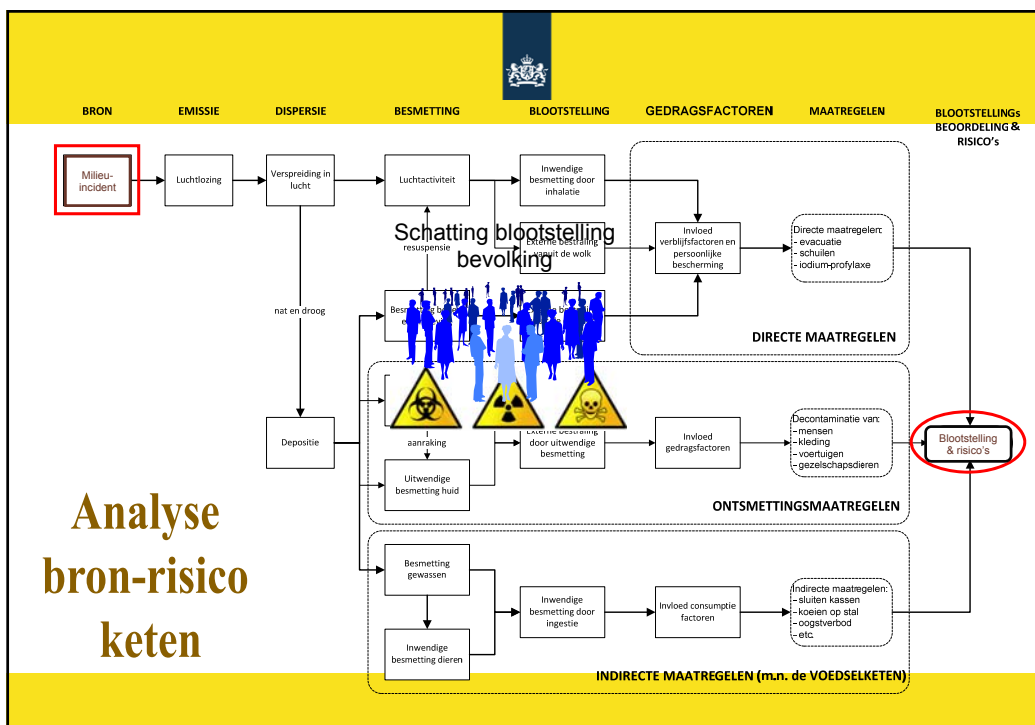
BRON
EMISSIE
DISPERSIE
BESMETTING
BLOOTSTELLING
GEDRAGSFACTOREN
MAATREGELEN
BLOOTSTELLINGs BEOORDELING & RISICO's

Milieu-incident

Luchtlozing

Verspreiding in lucht

Luchtactiviteit

Inwendige besmetting door inhalatie

Schatting blootstelling bevolking

resuspensie

Externe bestraling vanuit de wolk

Invloed verblijfsfactoren en persoonlijke bescherming

Directe maatregelen:
- evacuatie
- schuilen
- iodium-profylaxe

nat en droog

Besm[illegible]

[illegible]

DIRECTE MAATREGELEN

Depositie

aanraking

Externe bestraling door uitwendige besmetting

Invloed gedragsfactoren

Decontaminatie van:
- mensen
- kleding
- voertuigen
- gezelschapsdieren

Blootstelling & risico's

Uitwendige besmetting huid

ONTSMETTINGSMAATREGELEN

Analyse bron-risico keten

Besmetting gewassen

Inwendige besmetting door ingestie

Invloed consumptie factoren

Indirecte maatregelen:
- sluiten kassen
- koeien op stal
- oogstverbod
- etc.

Inwendige besmetting dieren

INDIRECTE MAATREGELEN (m.n. de VOEDSELKETEN)